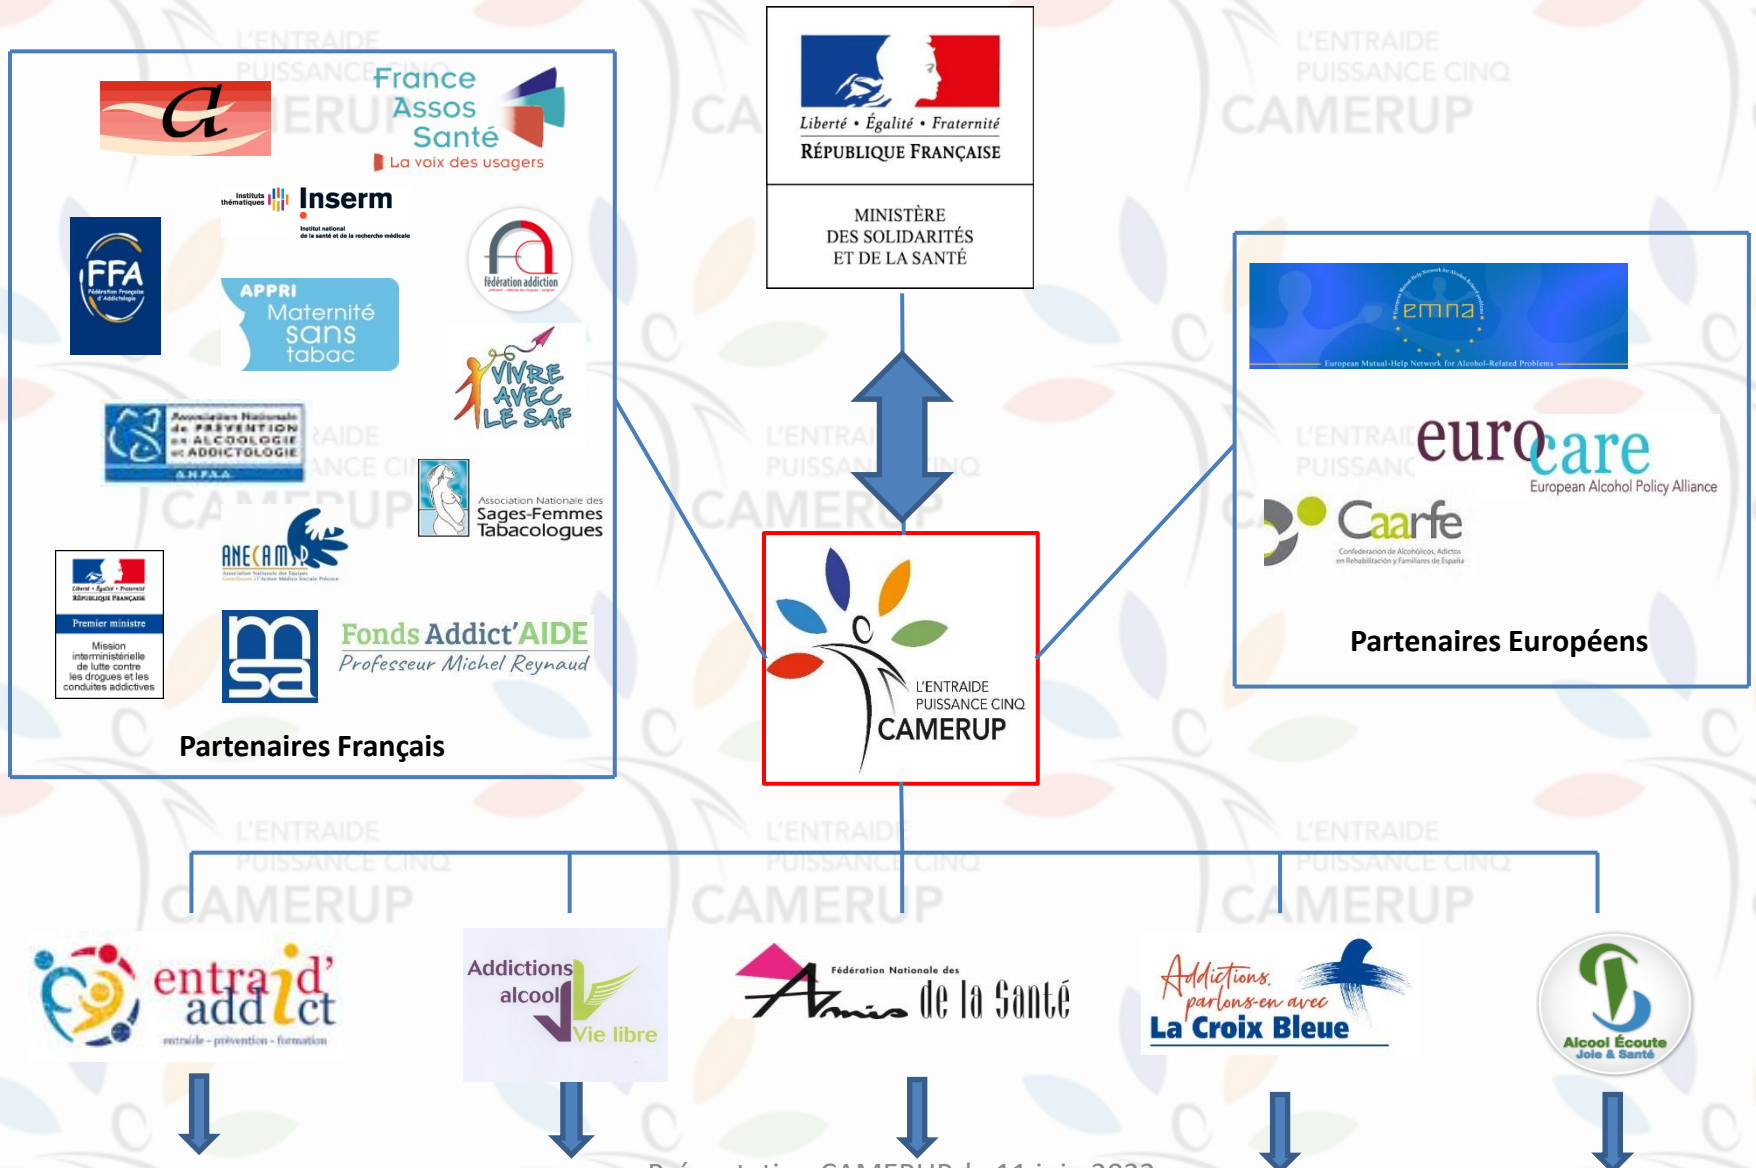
France Assos Santé
La voix des usagers

Instituts thématiques Inserm
Institut national de la santé et de la recherche médicale

FFA
Fédération Française d'Addictologie

fédération addiction

APPRI
Maternité sans tabac

VIVRE AVEC LE SAF

Association Nationale de PRÉVENTION en ALCOOLOGIE et ADDICTOLOGIE
ANPAA

Association Nationale des Sages-Femmes Tabacologues

ANECAMPS

Liberté • Égalité • Fraternité
RÉPUBLIQUE FRANÇAISE
Premier ministre
Mission interministérielle de lutte contre les drogues et les conduites addictives

msa

Fonds Addict'AIDE
Professeur Michel Reynaud

Partenaires Français

Liberté • Égalité • Fraternité
RÉPUBLIQUE FRANÇAISE

MINISTÈRE DES SOLIDARITÉS ET DE LA SANTÉ

L'ENTRAIDE PUISSANCE CINQ
CAMERUP

emna
European Mutual-Help Network for Alcohol-Related Problems

eurocare
European Alcohol Policy Alliance

Caarfe
Confederación de Alcohólicos, Adictos en Rehabilitación y Familiares de España

Partenaires Européens

entraid'addict
entraide - prévention - formation

Addictions alcool Vie libre

Fédération Nationale des Amis de la Santé

Addictions, parlons-en avec
La Croix Bleue

Alcool Écoute
Joie & Santé

Présentation CAMERUP le 11 juin 2022